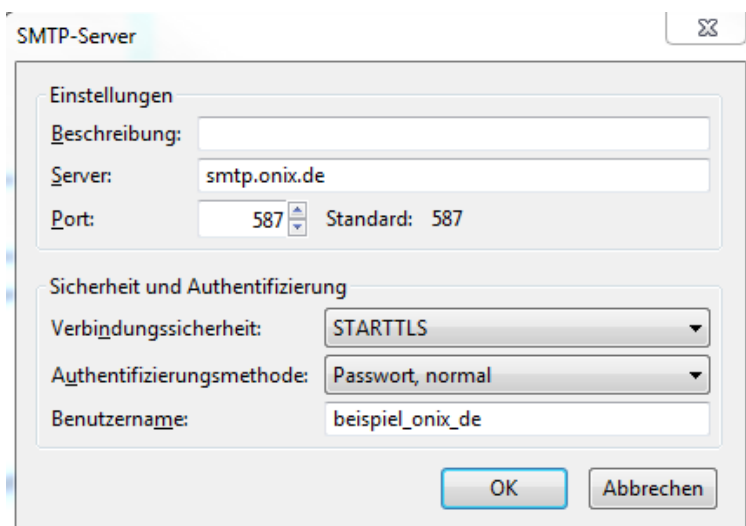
SMTP-Server

Einstellungen

Beschreibung:

Server: smtp.onix.de

Port: 587 Standard: 587

Sicherheit und Authentifizierung

Verbindungssicherheit: STARTTLS

Authentifizierungsmethode: Passwort, normal

Benutzername: beispiel_onix_de

OK

Abbrechen